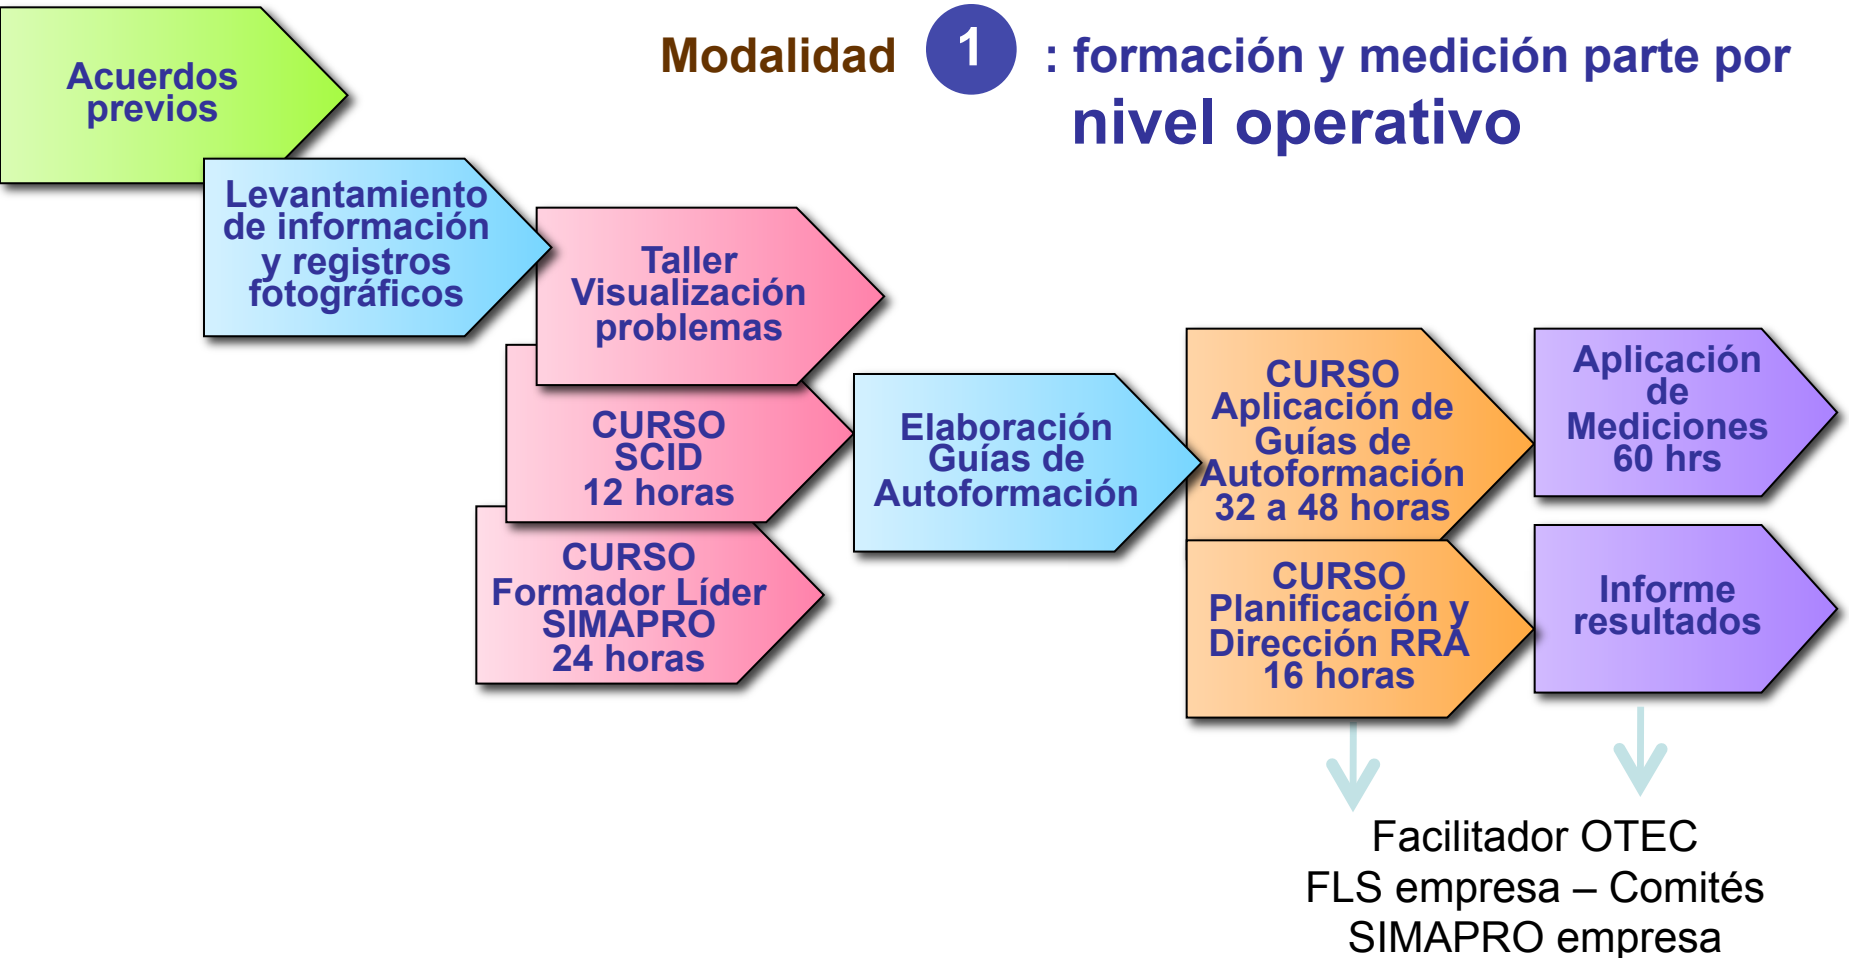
Modalidad 1 : formación y medición parte por nivel operativo

Acuerdos previos

Levantamiento de información y registros fotográficos

Taller Visualización problemas

CURSO SCID 12 horas

CURSO Formador Líder SIMAPRO 24 horas

Elaboración Guías de Autoformación

CURSO Aplicación de Guías de Autoformación 32 a 48 horas

CURSO Planificación y Dirección RRA 16 horas

Aplicación de Mediciones 60 hrs

Informe resultados

Facilitador OTEC
FLS empresa – Comités
SIMAPRO empresa